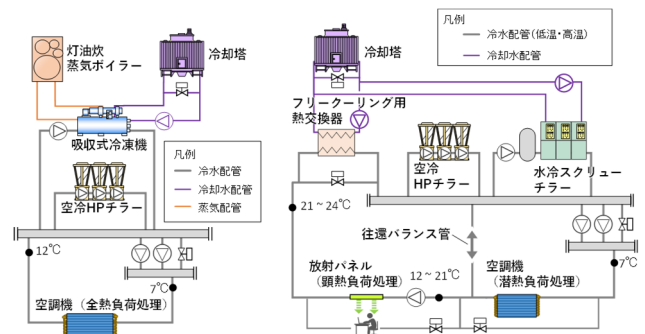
灯油炊
蒸気ボイラー

冷却塔

吸収式冷凍機

凡例
冷水配管
冷却水配管
蒸気配管

空冷HPチラー

12℃

7℃

空調機（全熱負荷処理）

冷却塔

凡例
冷水配管（低温・高温）
冷却水配管

フリークーリング用
熱交換器

空冷
HPチラー

水冷スクリュー
チラー

21～24℃

往還バランス管

放射パネル
（顕熱負荷処理）

12～21℃

空調機
（潜熱負荷処理）

7℃